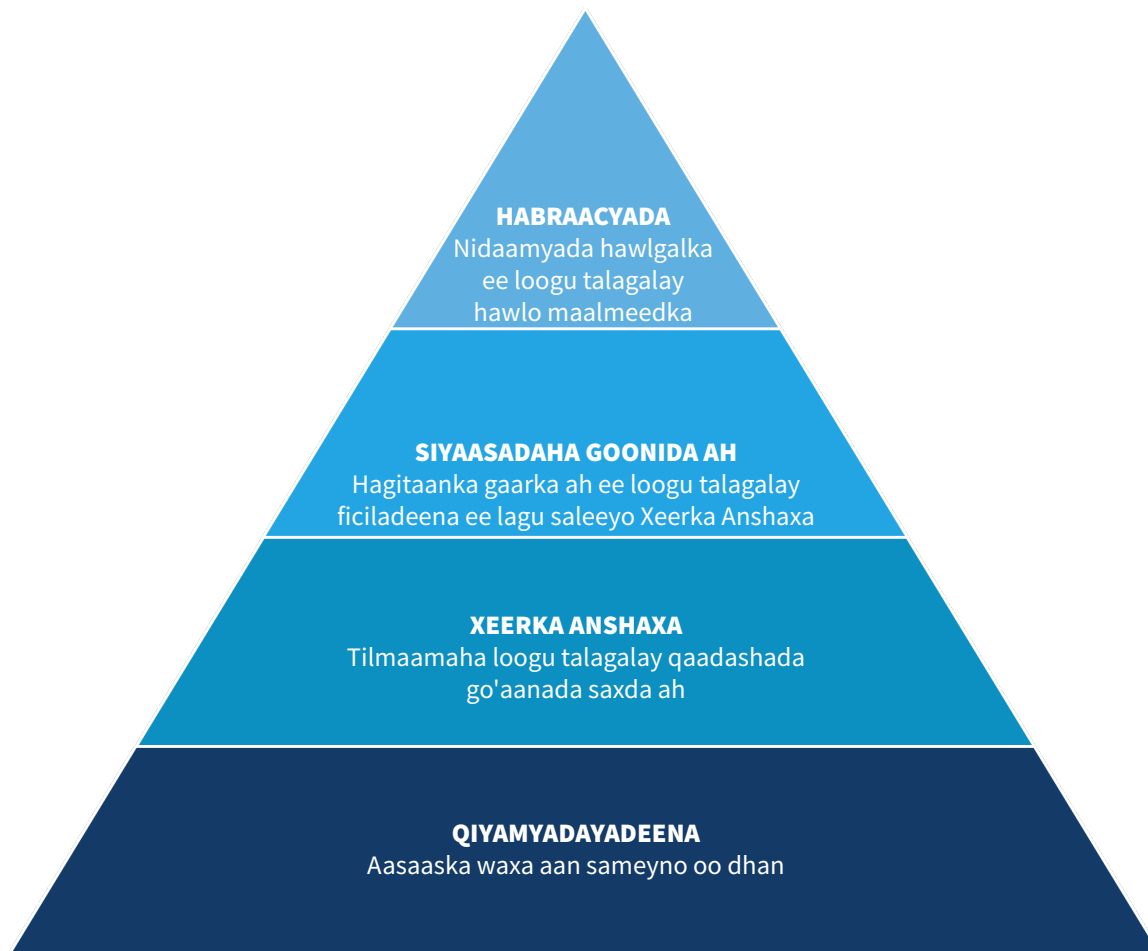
HABRAACYADA
Nidaamyada hawlgalka ee loogu talagalay hawlo maalmeedka

SIYAASADAHA GOONIDA AH
Hagitaanka gaarka ah ee loogu talagalay ficiladeena ee lagu saleeyo Xeerka Anshaxa

XEERKA ANSHAXA
Tilmaamaha loogu talagalay qaadashada go'aanada saxda ah

QIYAMYADAYADEENA
Aasaaska waxa aan sameyno oo dhan